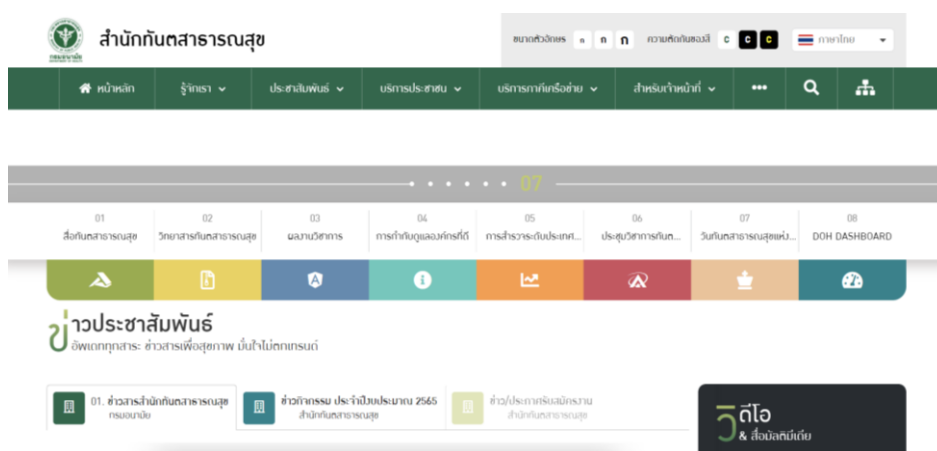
สำนักทันตสาธารณสุข

ขนาดตัวอักษร ก ก ก ความตัดกันของสี C C C ภาษาไทย

หน้าหลัก รู้จักเรา ประชาสัมพันธ์ บริการประชาชน บริการภาคีเครือข่าย สำหรับเจ้าหน้าที่ ••• 

07

01 สื่อทันตสาธารณสุข
02 วิทยาสารทันตสาธารณสุข
03 ผลงานวิชาการ
04 การกำกับดูแลองค์กรที่ดี
05 การสำรวจระดับประเทศ...
06 ประชุมวิชาการทันต...
07 วันทันตสาธารณสุขแห่ง...
08 DOH DASHBOARD

ข่าวประชาสัมพันธ์
อัพเดททุกสาระ ข่าวสารเพื่อสุขภาพ มั่นใจไม่ตกเทรนด์

01. ข่าวสารสำนักทันตสาธารณสุข กรมอนามัย
ข่าวกิจกรรม ประจำปีงบประมาณ 2565 สำนักทันตสาธารณสุข
ข่าว/ประกาศรับสมัครงาน สำนักทันตสาธารณสุข

วีดีโอ & สื่อมัลติมีเดีย